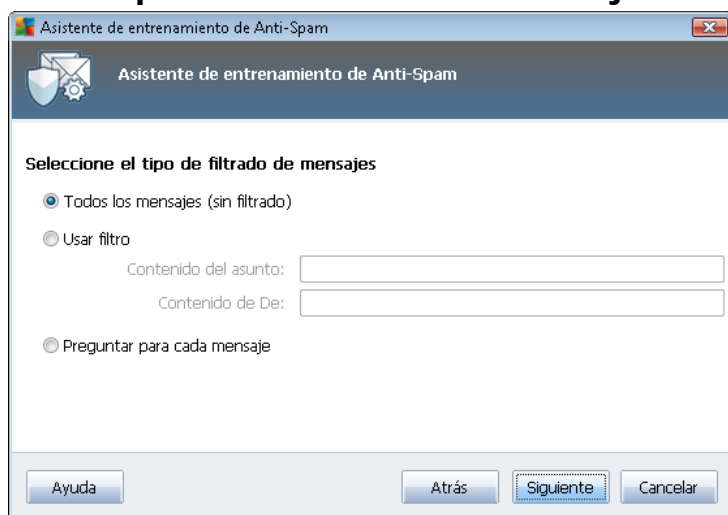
Asistente de entrenamiento de Anti-Spam

Asistente de entrenamiento de Anti-Spam

Seleccione el tipo de filtrado de mensajes

Todos los mensajes (sin filtrado)

Usar filtro

Contenido del asunto:

Contenido de De:

Preguntar para cada mensaje

Ayuda

Atrás

Siguiente

Cancelar